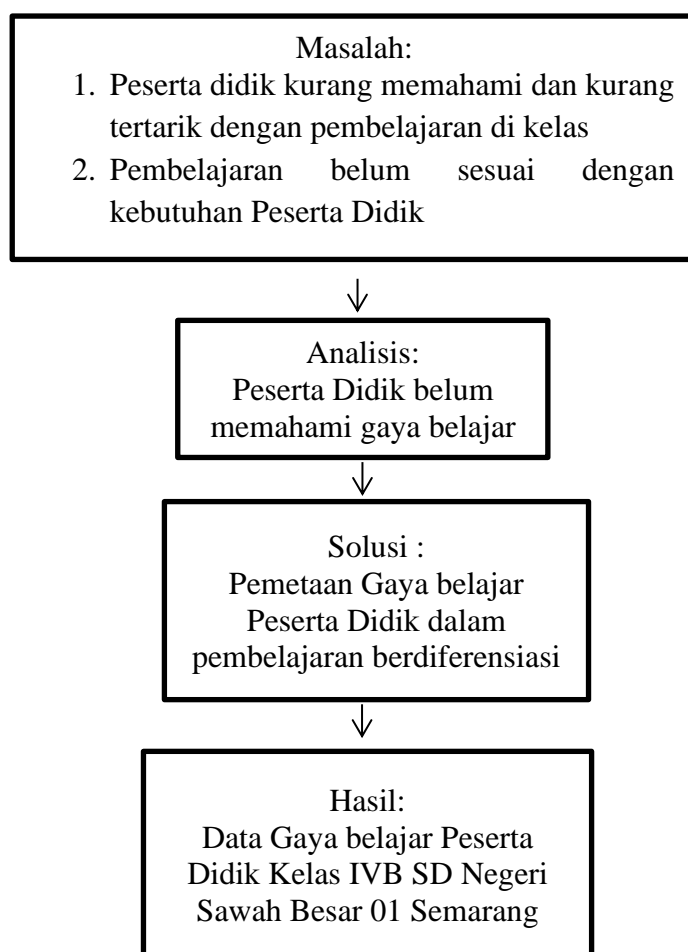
Masalah:
1. Peserta didik kurang memahami dan kurang tertarik dengan pembelajaran di kelas
2. Pembelajaran belum sesuai dengan kebutuhan Peserta Didik

Analisis:
Peserta Didik belum memahami gaya belajar

Solusi :
Pemetaan Gaya belajar Peserta Didik dalam pembelajaran berdiferensiasi

Hasil:
Data Gaya belajar Peserta Didik Kelas IVB SD Negeri Sawah Besar 01 Semarang